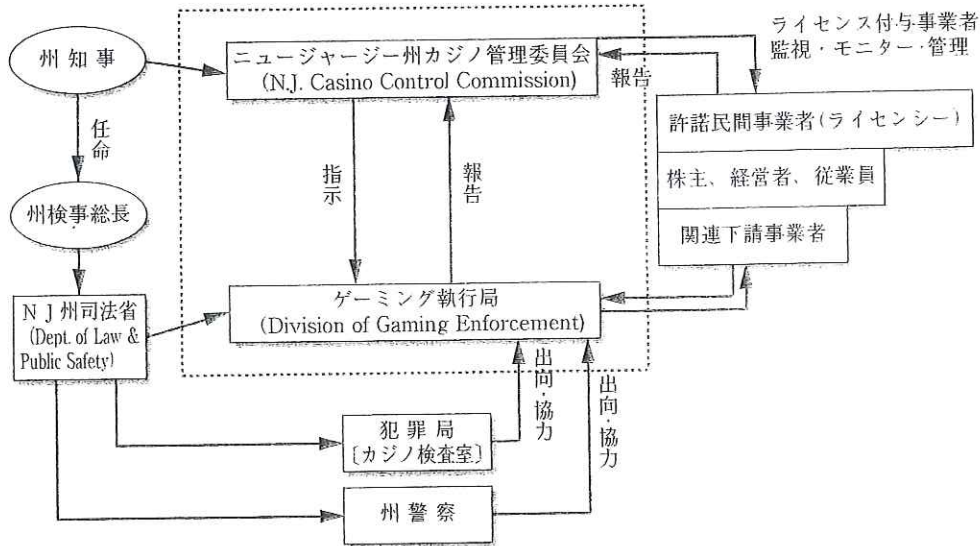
州知事

任命

州検事総長

ＮＪ州司法省
(Dept. of Law & Public Safety)

ニュージャージー州カジノ管理委員会
(N.J. Casino Control Commission)

指示

報告

ゲーミング執行局
(Division of Gaming Enforcement)

ライセンス付与事業者
監視・モニター・管理

報告

許諾民間事業者(ライセンシー)

株主、経営者、従業員

関連下請事業者

出向・協力

出向・協力

犯罪局
〔カジノ検査室〕

州警察